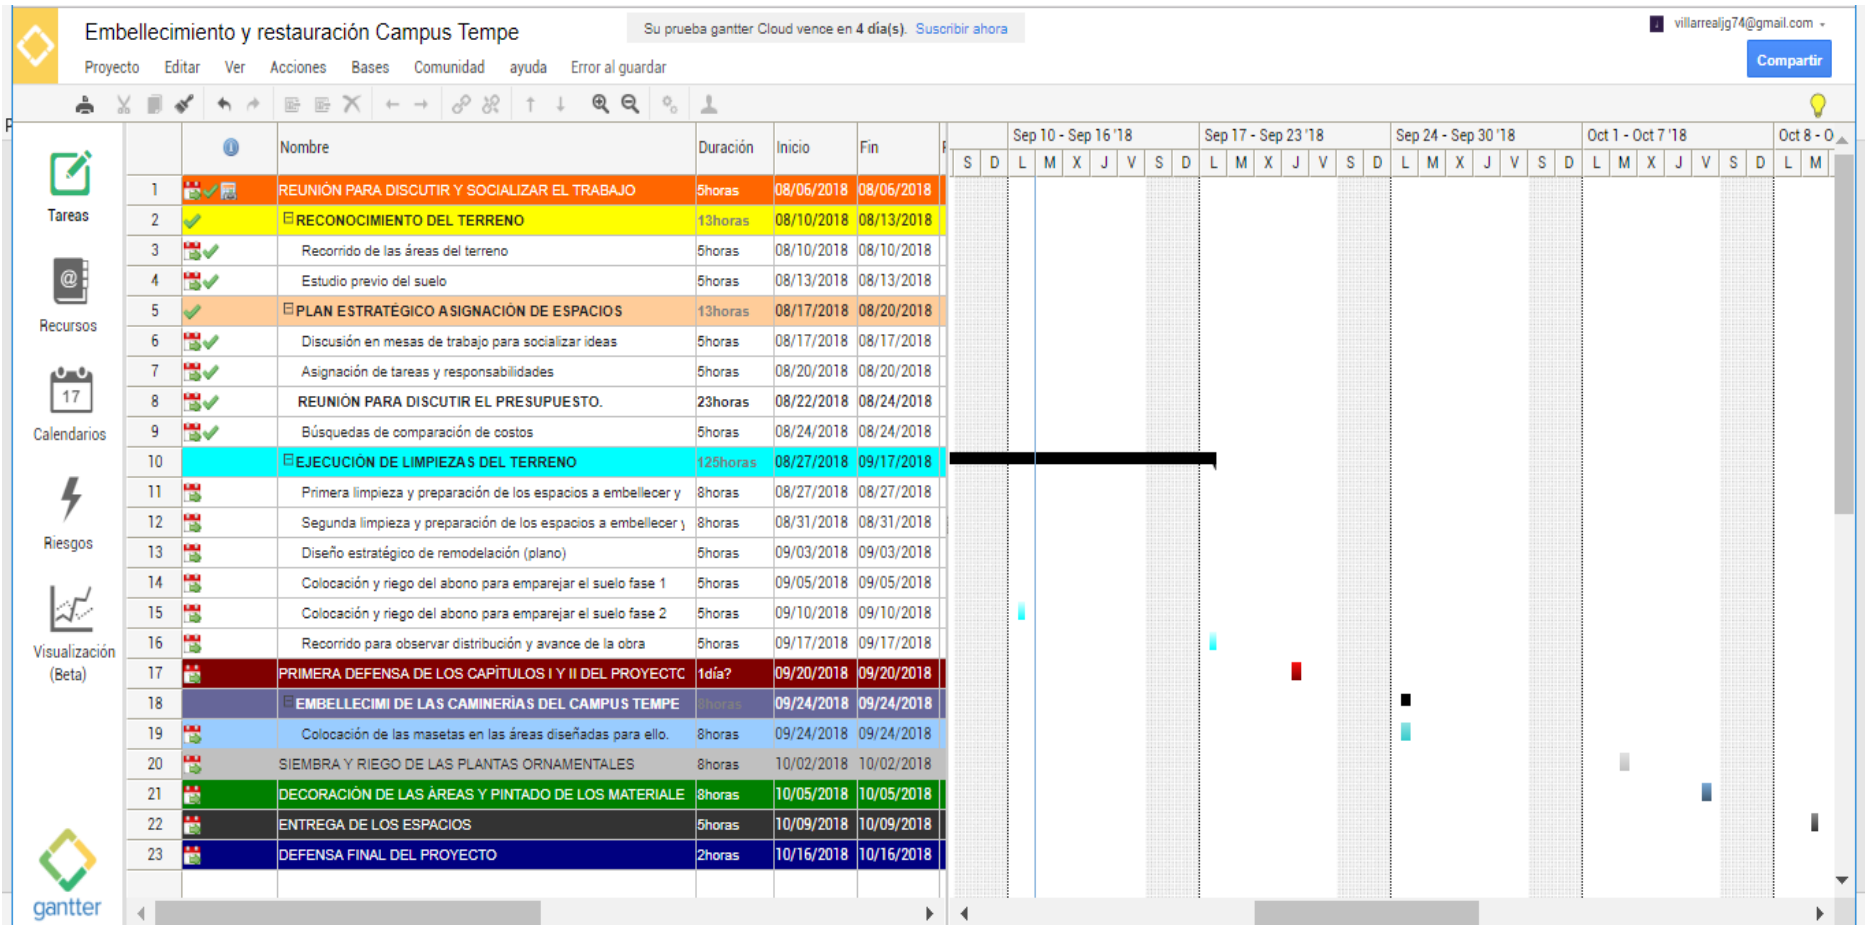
Embellecimiento y restauración Campus Tempe

Su prueba gantter Cloud vence en **4 día(s)**. Suscribir ahora

villarrealjg74@gmail.com

Compartir

Proyecto Editar Ver Acciones Bases Comunidad ayuda Error al guardar

Tareas

Recursos

17

Calendarios

Riesgos

Visualización (Beta)

gantter

| | | Nombre | Duración | Inicio | Fin |
|---|---|---|---|---|---|
| 1 | | REUNIÓN PARA DISCUTIR Y SOCIALIZAR EL TRABAJO | 5horas | 08/06/2018 | 08/06/2018 |
| 2 | | RECONOCIMIENTO DEL TERRENO | 13horas | 08/10/2018 | 08/13/2018 |
| 3 | | Recorrido de las áreas del terreno | 5horas | 08/10/2018 | 08/10/2018 |
| 4 | | Estudio previo del suelo | 5horas | 08/13/2018 | 08/13/2018 |
| 5 | | PLAN ESTRATÉGICO ASIGNACIÓN DE ESPACIOS | 13horas | 08/17/2018 | 08/20/2018 |
| 6 | | Discusión en mesas de trabajo para socializar ideas | 5horas | 08/17/2018 | 08/17/2018 |
| 7 | | Asignación de tareas y responsabilidades | 5horas | 08/20/2018 | 08/20/2018 |
| 8 | | REUNIÓN PARA DISCUTIR EL PRESUPUESTO. | 23horas | 08/22/2018 | 08/24/2018 |
| 9 | | Búsquedas de comparación de costos | 5horas | 08/24/2018 | 08/24/2018 |
| 10 | | EJECUCIÓN DE LIMPIEZAS DEL TERRENO | 125horas | 08/27/2018 | 09/17/2018 |
| 11 | | Primera limpieza y preparación de los espacios a embellecer y | 8horas | 08/27/2018 | 08/27/2018 |
| 12 | | Segunda limpieza y preparación de los espacios a embellecer y | 8horas | 08/31/2018 | 08/31/2018 |
| 13 | | Diseño estratégico de remodelación (plano) | 5horas | 09/03/2018 | 09/03/2018 |
| 14 | | Colocación y riego del abono para emparejar el suelo fase 1 | 5horas | 09/05/2018 | 09/05/2018 |
| 15 | | Colocación y riego del abono para emparejar el suelo fase 2 | 5horas | 09/10/2018 | 09/10/2018 |
| 16 | | Recorrido para observar distribución y avance de la obra | 5horas | 09/17/2018 | 09/17/2018 |
| 17 | | PRIMERA DEFENSA DE LOS CAPÍTULOS I Y II DEL PROYECTC | 1día? | 09/20/2018 | 09/20/2018 |
| 18 | | EMBELLECIMI DE LAS CAMINERÍAS DEL CAMPUS TEMPE | 8horas | 09/24/2018 | 09/24/2018 |
| 19 | | Colocación de las masetas en las áreas diseñadas para ello. | 8horas | 09/24/2018 | 09/24/2018 |
| 20 | | SIEMBRA Y RIEGO DE LAS PLANTAS ORNAMENTALES | 8horas | 10/02/2018 | 10/02/2018 |
| 21 | | DECORACIÓN DE LAS ÁREAS Y PINTADO DE LOS MATERIALE | 8horas | 10/05/2018 | 10/05/2018 |
| 22 | | ENTREGA DE LOS ESPACIOS | 5horas | 10/09/2018 | 10/09/2018 |
| 23 | | DEFENSA FINAL DEL PROYECTO | 2horas | 10/16/2018 | 10/16/2018 |

Sep 10 - Sep 16 '18 Sep 17 - Sep 23 '18 Sep 24 - Sep 30 '18 Oct 1 - Oct 7 '18 Oct 8 - O

S D L M X J V S D L M X J V S D L M X J V S D L M X J V S D L M